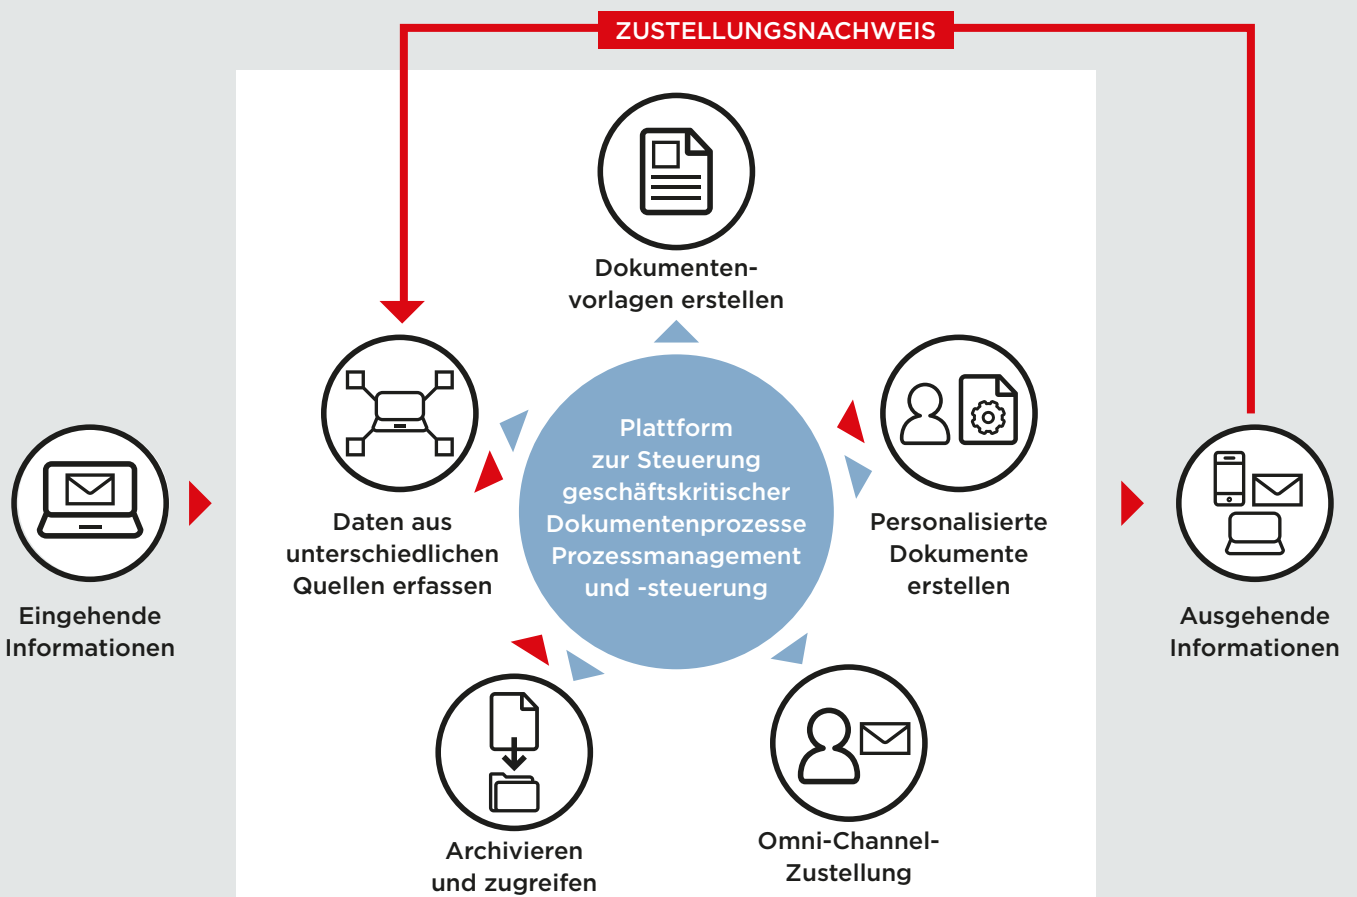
ZUSTELLUNGSNACHWEIS

Dokumentenvorlagen erstellen

Daten aus unterschiedlichen Quellen erfassen

Plattform zur Steuerung geschäftskritischer Dokumentenprozesse Prozessmanagement und -steuerung

Personalisierte Dokumente erstellen

Eingehende Informationen

Ausgehende Informationen

Archivieren und zugreifen

Omni-Channel-Zustellung